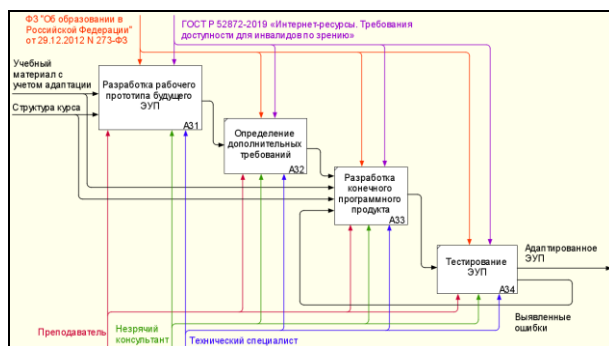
ФЗ "Об образовании в Российской Федерации" от 29.12.2012 N 273-ФЗ

ГОСТ Р 52872-2019 «Интернет-ресурсы. Требования доступности для инвалидов по зрению»

Учебный материал с учетом адаптации

Структура курса

Разработка рабочего прототипа будущего ЭУП

A31

Определение дополнительных требований

A32

Разработка конечного программного продукта

A33

Тестирование ЭУП

A34

Адаптированное ЭУП

Выявленные ошибки

Преподаватель

Незрячий консультант

Технический специалист